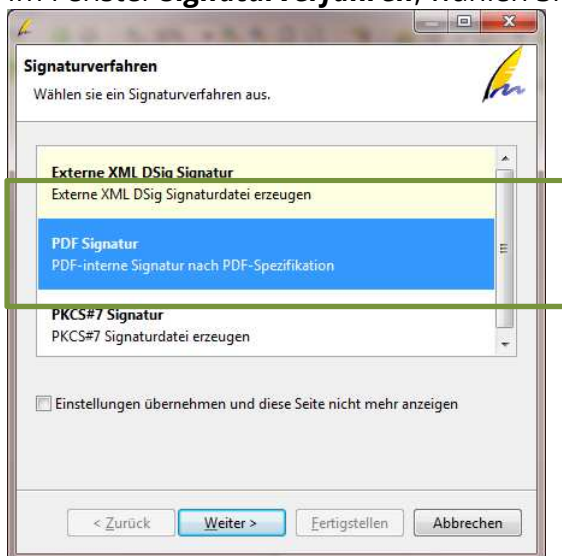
Im Fenster **Signaturverfahren**, wählen Sie

Signaturverfahren

Wählen sie ein Signaturverfahren aus.

Externe XML DSig Signatur
Externe XML DSig Signaturdatei erzeugen

PDF Signatur
PDF-interne Signatur nach PDF-Spezifikation

PKCS#7 Signatur
PKCS#7 Signaturdatei erzeugen

Einstellungen übernehmen und diese Seite nicht mehr anzeigen

< Zurück | Weiter > | Fertigstellen | Abbrechen